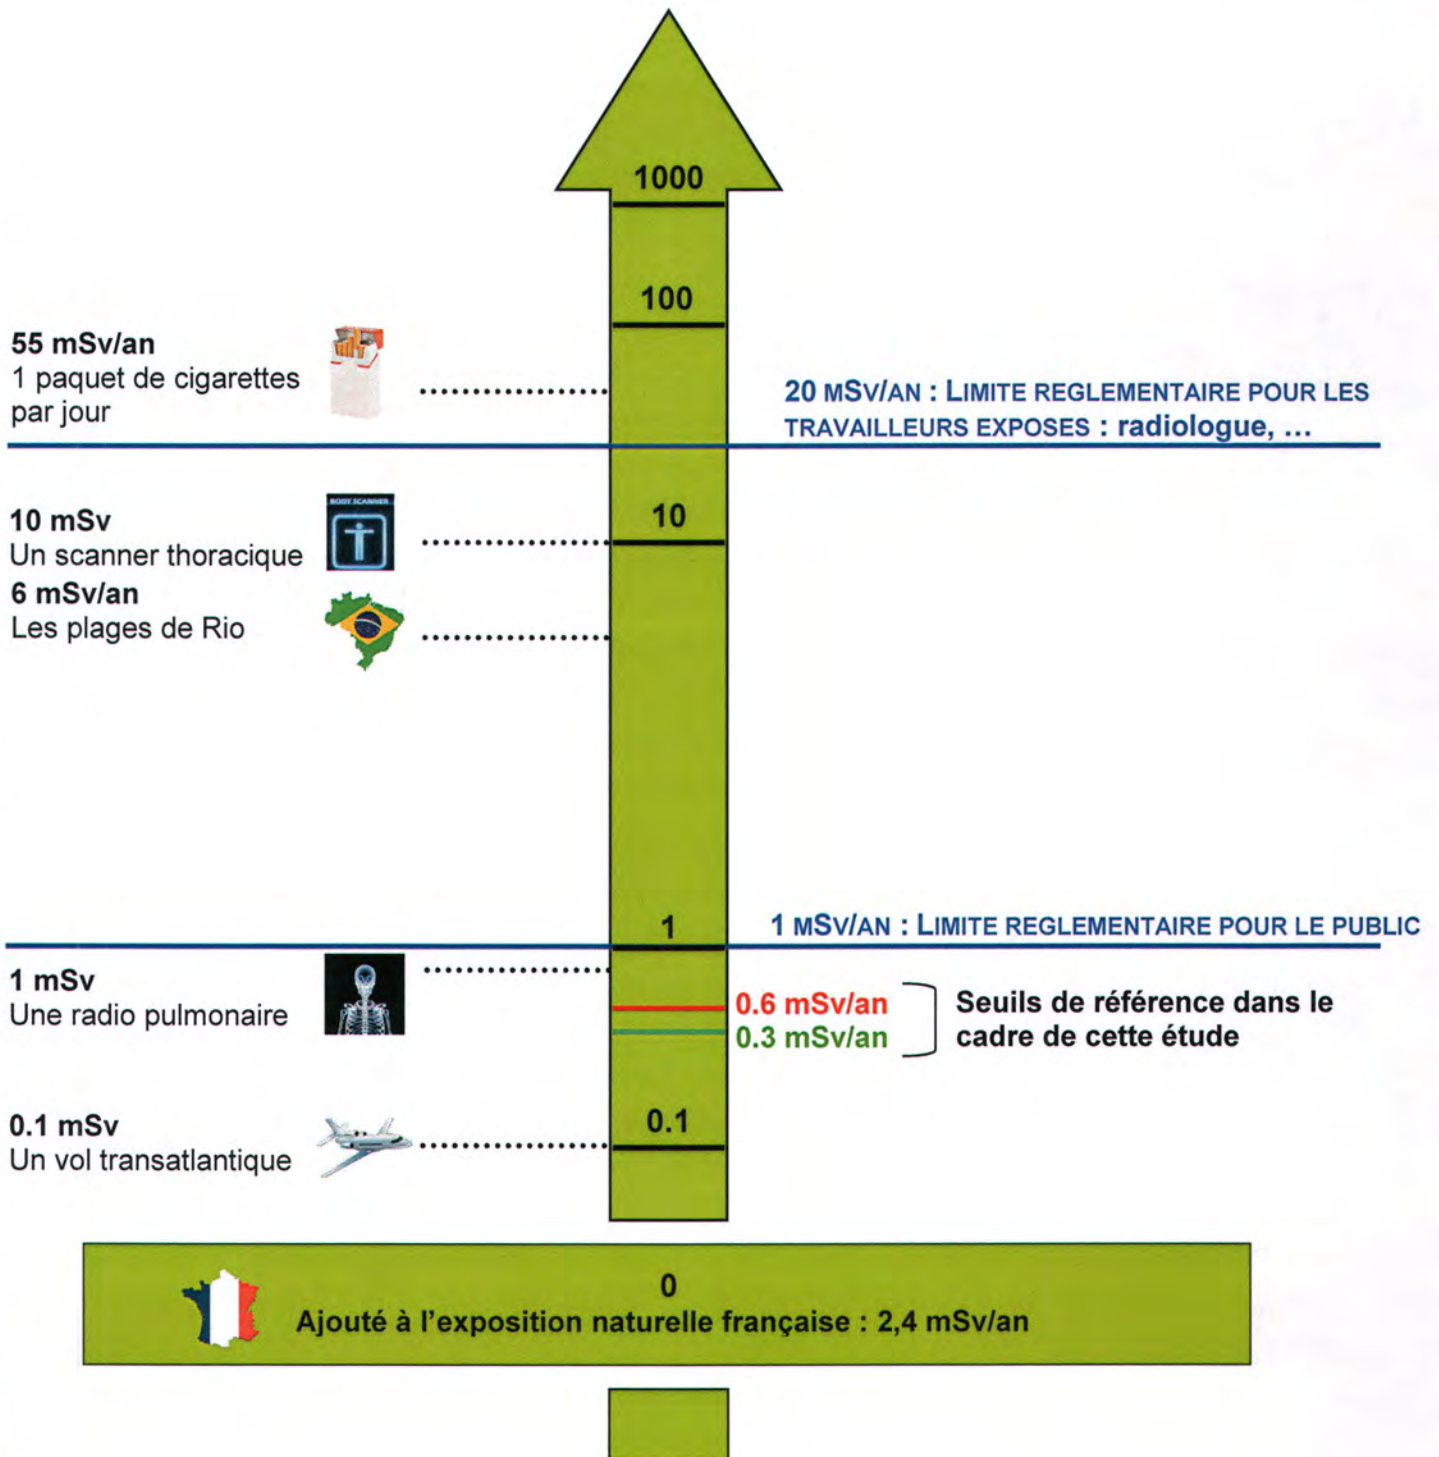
1000

100

55 mSv/an
1 paquet de cigarettes par jour

20 mSv/an : Limite reglementaire pour les travailleurs exposes : radiologue, ...

10 mSv
Un scanner thoracique

BODY SCANNER

10

6 mSv/an
Les plages de Rio

1

1 mSv/an : Limite reglementaire pour le public

1 mSv
Une radio pulmonaire

0.6 mSv/an
0.3 mSv/an

Seuils de référence dans le cadre de cette étude

0.1 mSv
Un vol transatlantique

0.1

0
Ajouté à l'exposition naturelle française : 2,4 mSv/an